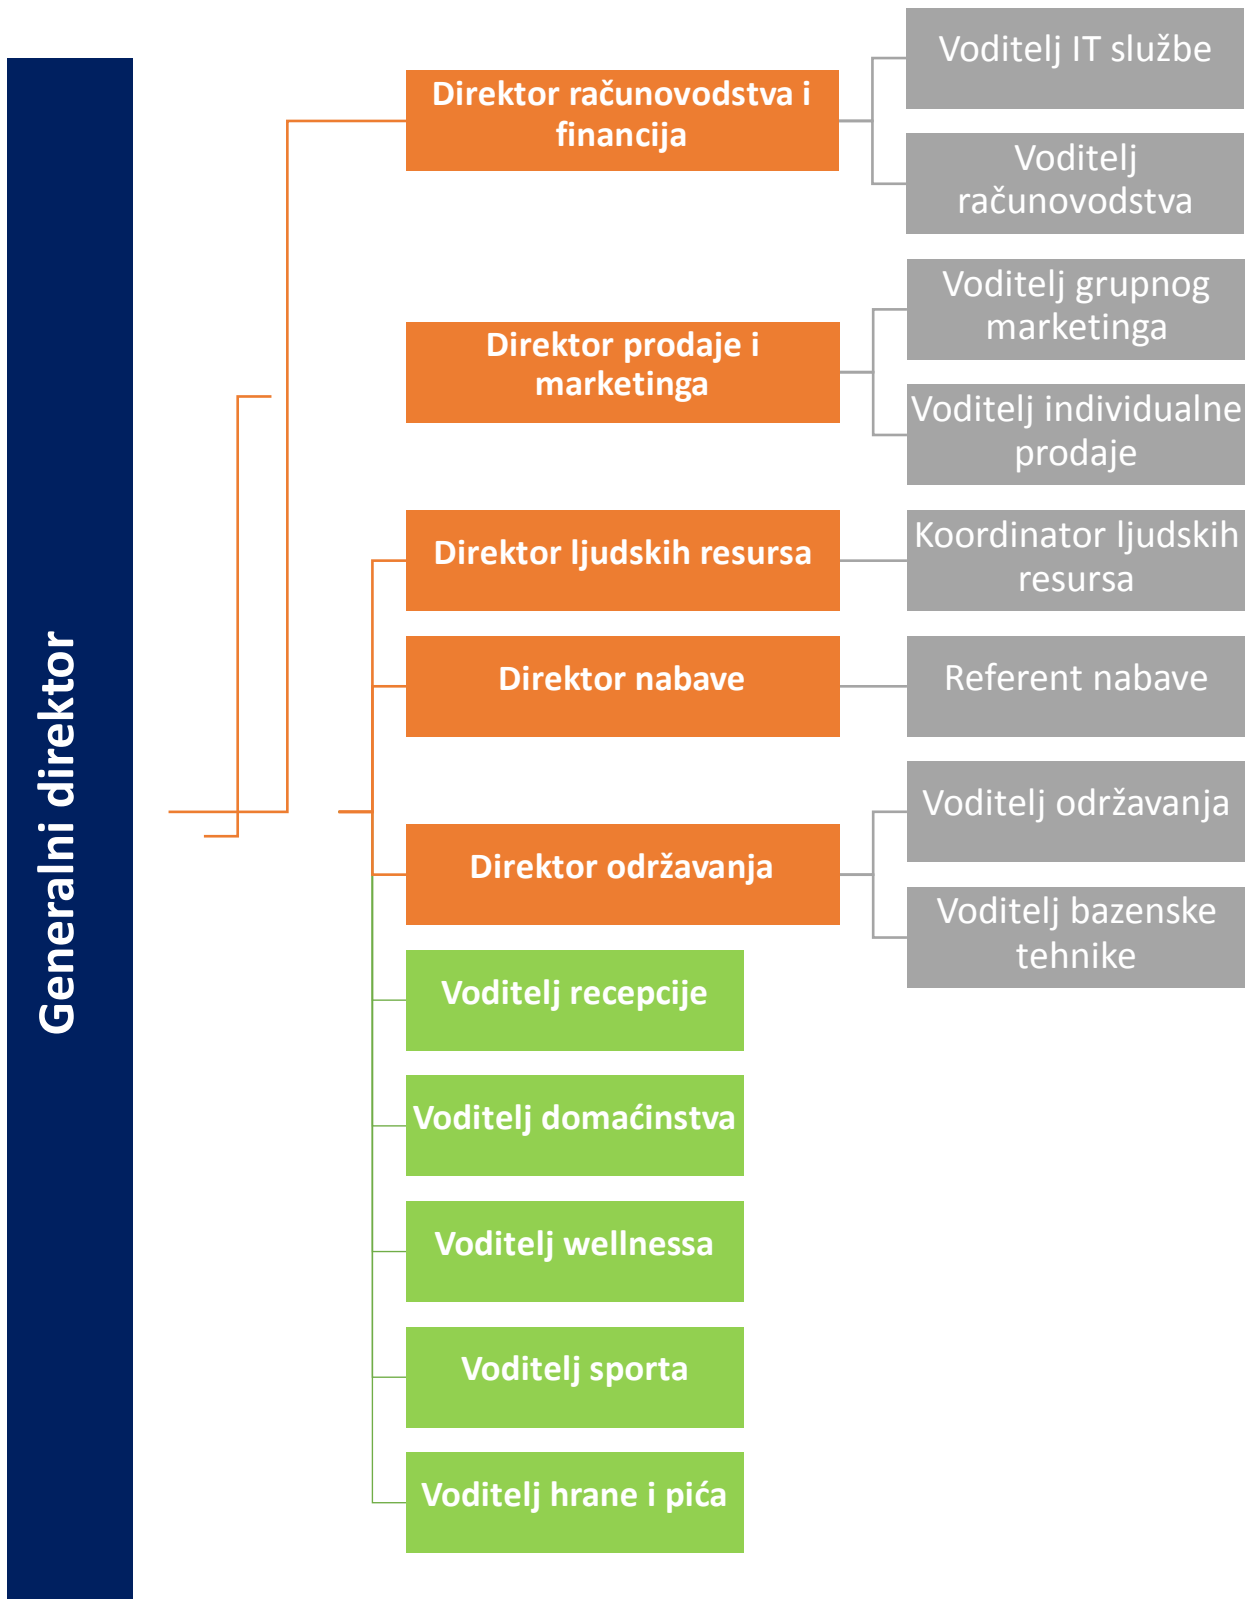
Generalni direktor

Direktor računovodstva i financija

Voditelj IT službe

Voditelj računovodstva

Direktor prodaje i marketinga

Voditelj grupnog marketinga

Voditelj individualne prodaje

Direktor ljudskih resursa

Koordinator ljudskih resursa

Direktor nabave

Referent nabave

Direktor održavanja

Voditelj održavanja

Voditelj bazenske tehnike

Voditelj recepcije

Voditelj domaćinstva

Voditelj wellnessa

Voditelj sporta

Voditelj hrane i pića